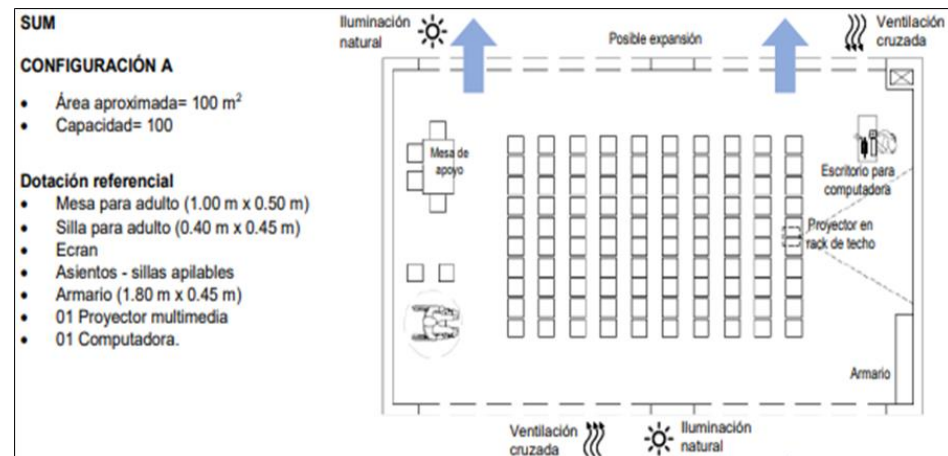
SUM

CONFIGURACIÓN A

- Área aproximada= 100 m$^2$
- Capacidad= 100

Dotación referencial

- Mesa para adulto (1.00 m x 0.50 m)
- Silla para adulto (0.40 m x 0.45 m)
- Ecran
- Asientos - sillas apilables
- Armario (1.80 m x 0.45 m)
- 01 Proyector multimedia
- 01 Computadora.

Iluminación natural

Posible expansión

Ventilación cruzada

Mesa de apoyo

Escritorio para computadora

Proyector en rack de techo

Armario

Ventilación cruzada

Iluminación natural